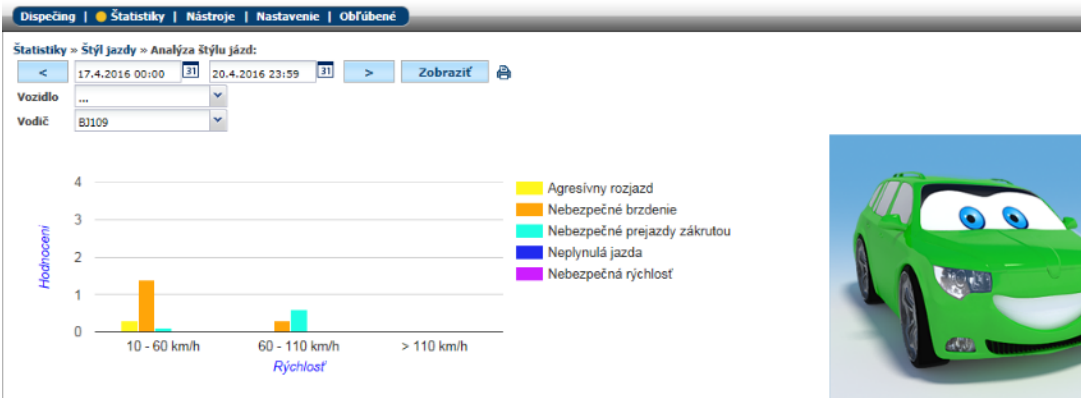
Dispečing | Štatistiky | Nástroje | Nastavenie | Obľúbené

Štatistiky » Štýl jazdy » Analýza štýlu jázd:

<   17.4.2016 00:00   31   20.4.2016 23:59   31   >   Zobraziť

Vozidlo ...

Vodič BJ109

Hodnocení

4
3
2
1
0

10 - 60 km/h   60 - 110 km/h   > 110 km/h

Rýchlosť

Agresívny rozjazd
Nebezpečné brzdenie
Nebezpečné prejazdy zákrutou
Neplynulá jazda
Nebezpečná rýchlosť